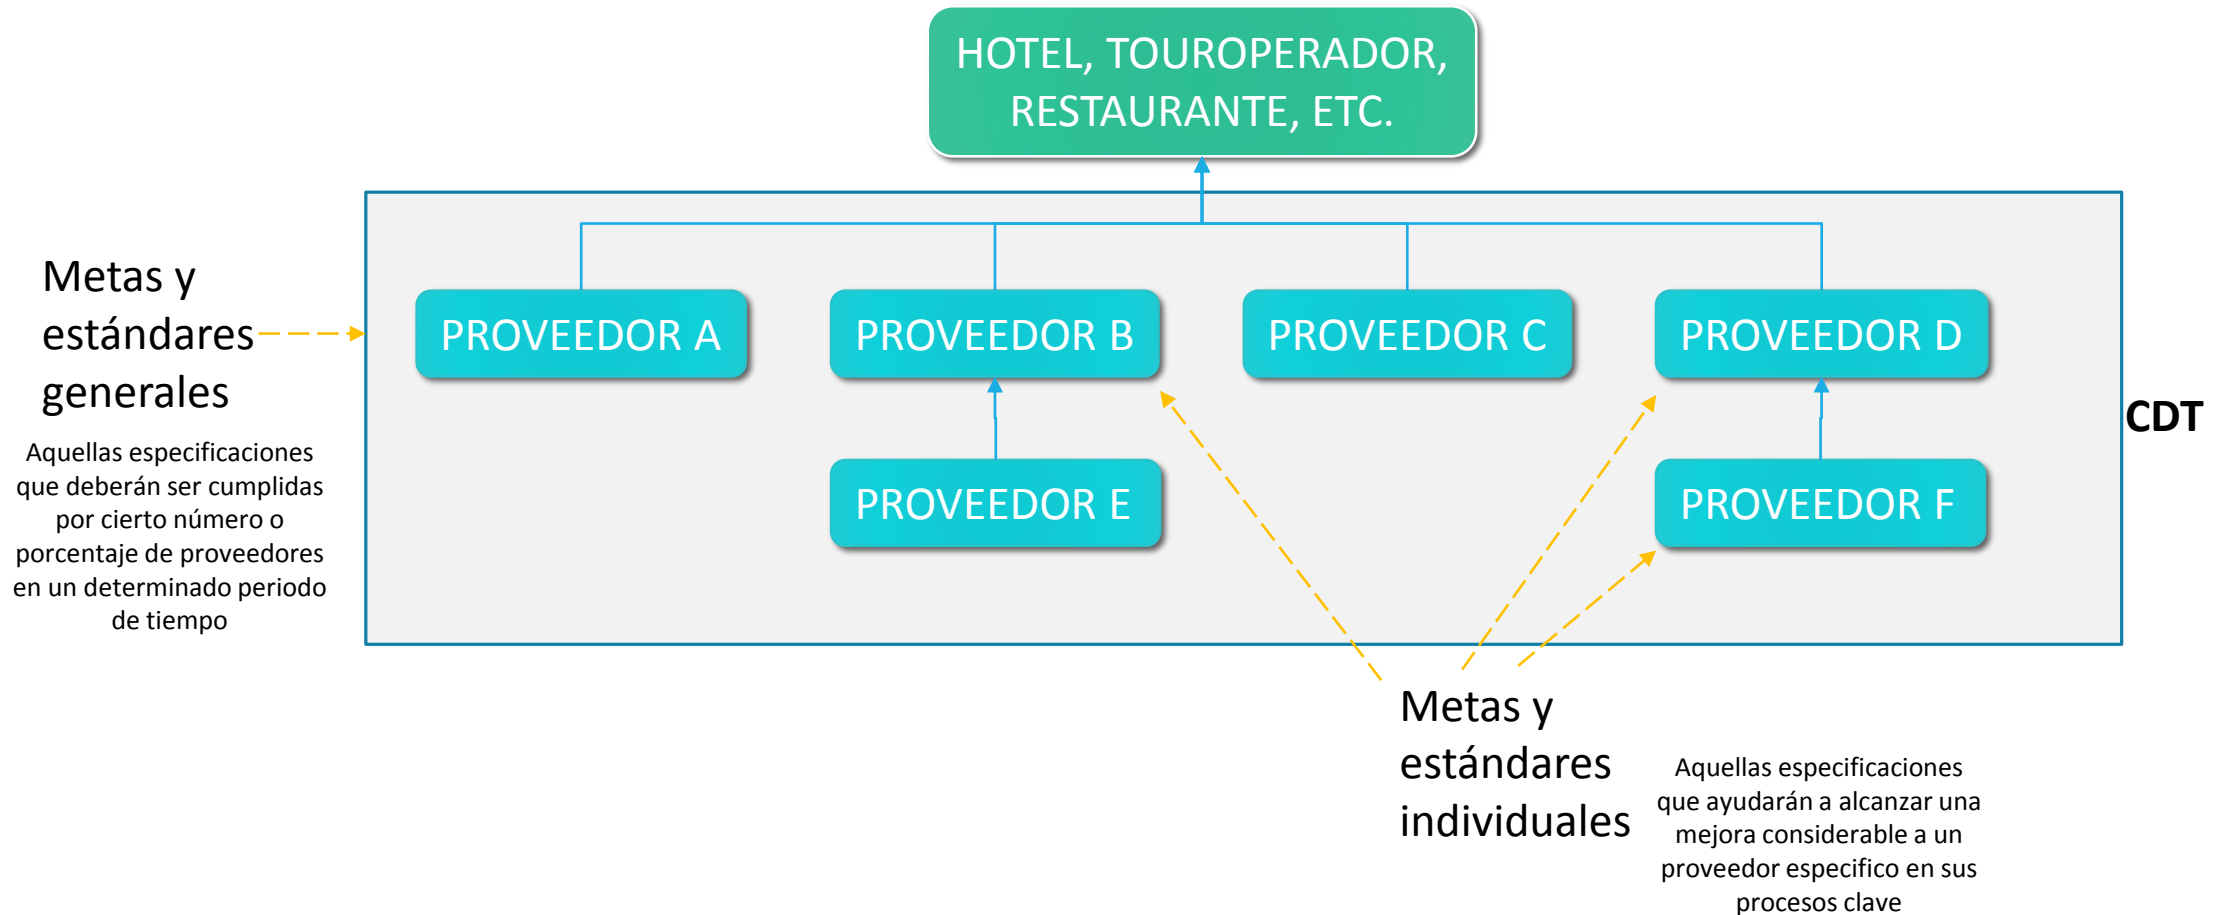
HOTEL, TOUROPERADOR, RESTAURANTE, ETC.

Metas y estándares generales

Aquellas especificaciones que deberán ser cumplidas por cierto número o porcentaje de proveedores en un determinado periodo de tiempo

PROVEEDOR A

PROVEEDOR B

PROVEEDOR C

PROVEEDOR D

PROVEEDOR E

PROVEEDOR F

CDT

Metas y estándares individuales

Aquellas especificaciones que ayudarán a alcanzar una mejora considerable a un proveedor especifico en sus procesos clave